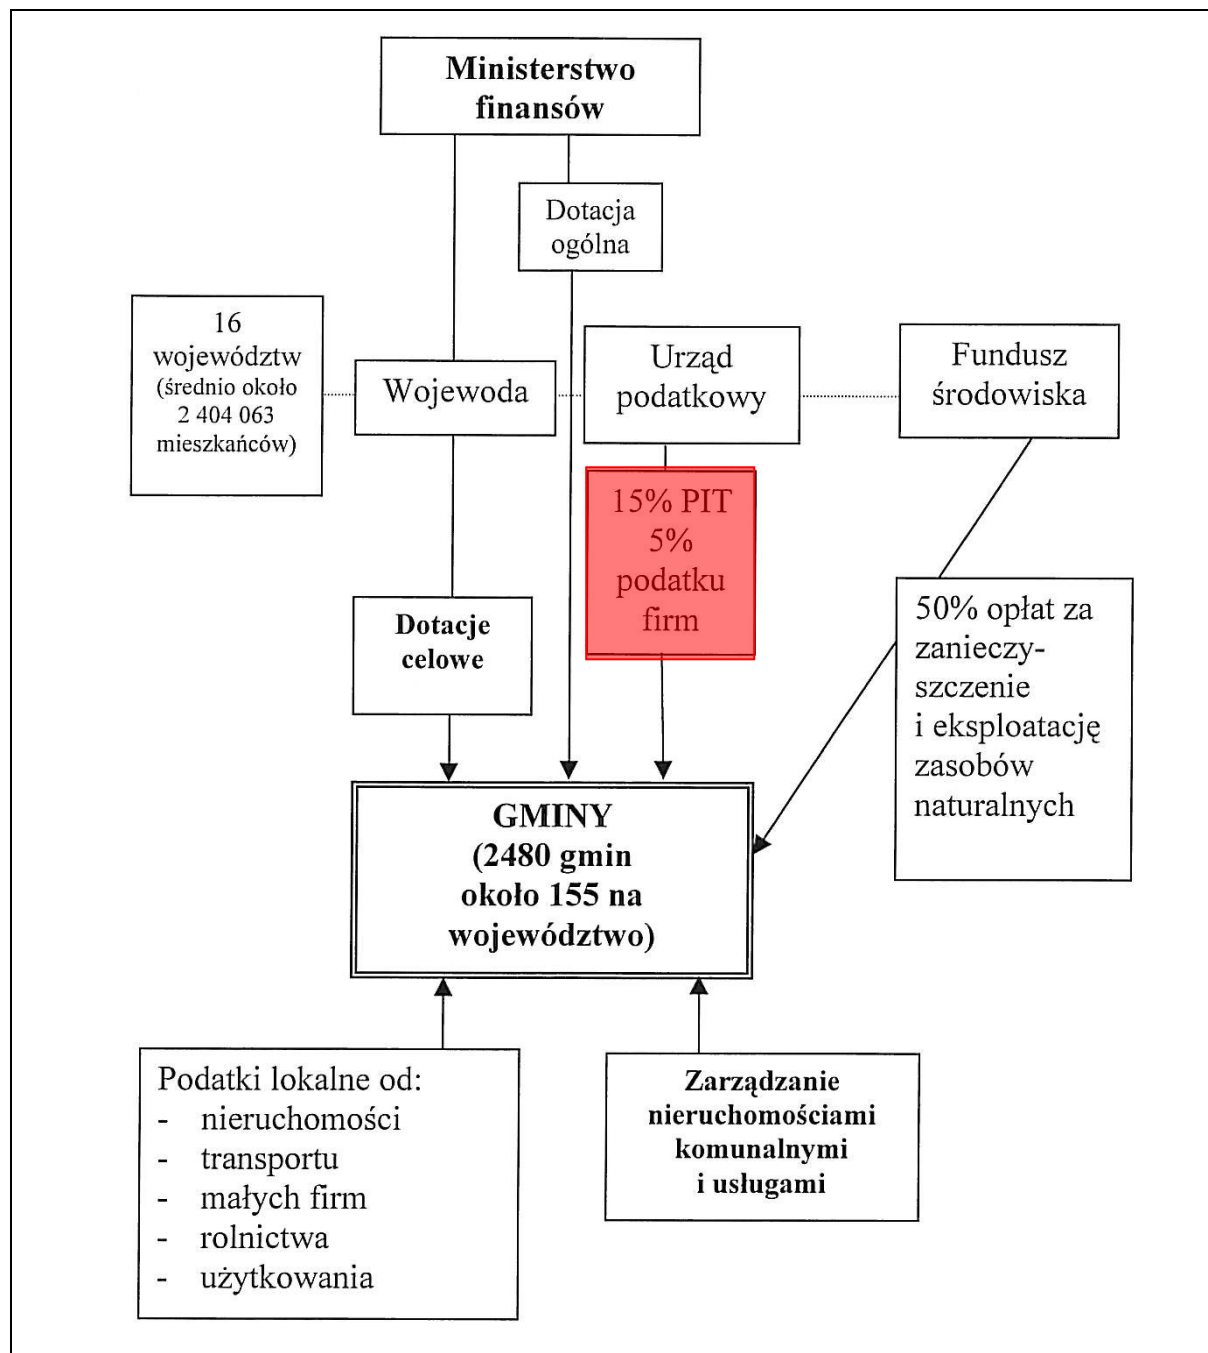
Ministerstwo finansów

Dotacja ogólna

16 województw (średnio około 2 404 063 mieszkańców)

Wojewoda

Urząd podatkowy

Fundusz środowiska

15% PIT 5% podatku firm

Dotacje celowe

50% opłat za zanieczyszczenie i eksploatację zasobów naturalnych

GMINY (2480 gmin około 155 na województwo)

Podatki lokalne od:
- nieruchomości
- transportu
- małych firm
- rolnictwa
- użytkowania

Zarządzanie nieruchomościami komunalnymi i usługami